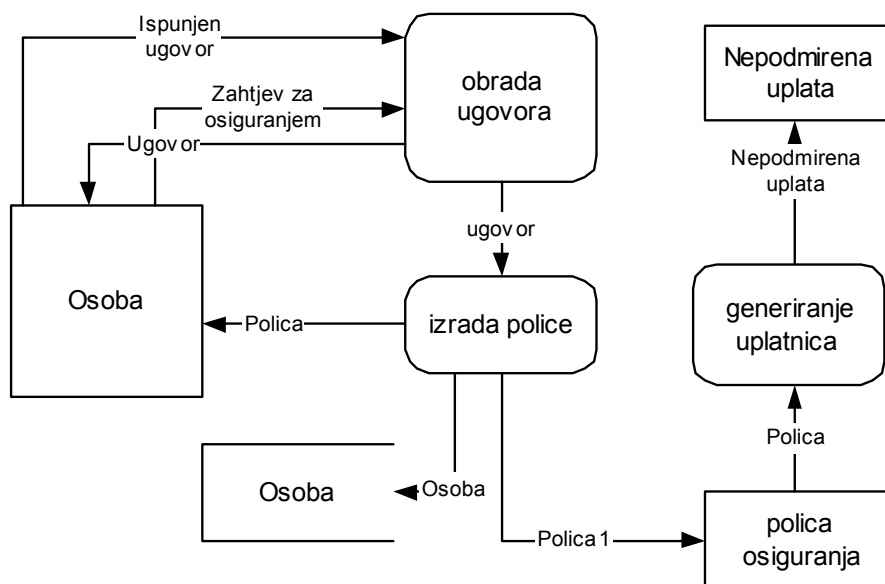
Ispunjen ugov or

Zahtjev za osiguranjem

Ugov or

obrada ugovora

Nepodmirena uplata

Nepodmirena uplata

ugov or

Osoba

Polica

izrada police

generiranje uplatnica

Polica

Osoba

Osoba

Polica 1

polica osiguranja